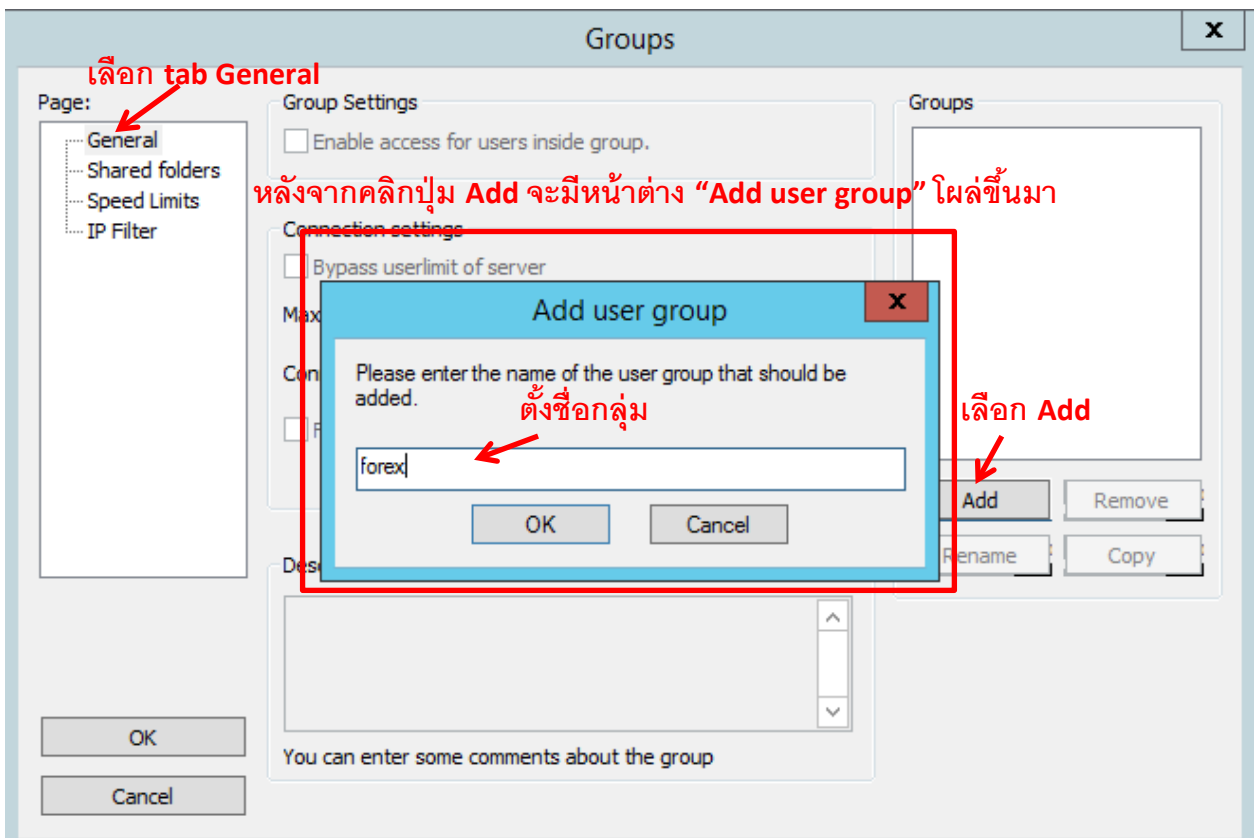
Groups

x

เลือก tab General

Page:

General
Shared folders
Speed Limits
IP Filter

Group Settings

Enable access for users inside group.

Groups

หลังจากคลิกปุ่ม Add จะมีหน้าต่าง "Add user group" โผล่ขึ้นมา

Connection settings

Bypass userlimit of server

Max

Con

F

Add user group

x

Please enter the name of the user group that should be added.

ตั้งชื่อกลุ่ม

forex

OK

Cancel

เลือก Add

Add

Remove

Rename

Copy

Desc

OK

Cancel

You can enter some comments about the group